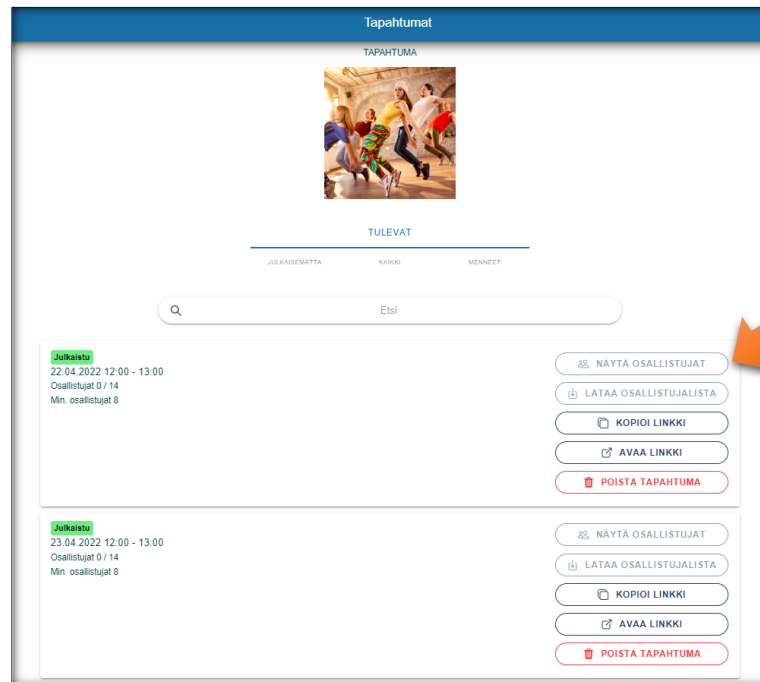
Tapahtumat

TAPAHTUMA

TULEVAT

JULKAISEMATTA KAIKKI MENNEET

Etsi

Julkaistu
22.04.2022 12:00 - 13:00
Osallistujat 0 / 14
Min. osallistujat 8

NÄYTÄ OSALLISTUJAT
LATAA OSALLISTUJALISTA
KOPIOI LINKKI
AVAA LINKKI
POISTA TAPAHTUMA

Julkaistu
23.04.2022 12:00 - 13:00
Osallistujat 0 / 14
Min. osallistujat 8

NÄYTÄ OSALLISTUJAT
LATAA OSALLISTUJALISTA
KOPIOI LINKKI
AVAA LINKKI
POISTA TAPAHTUMA